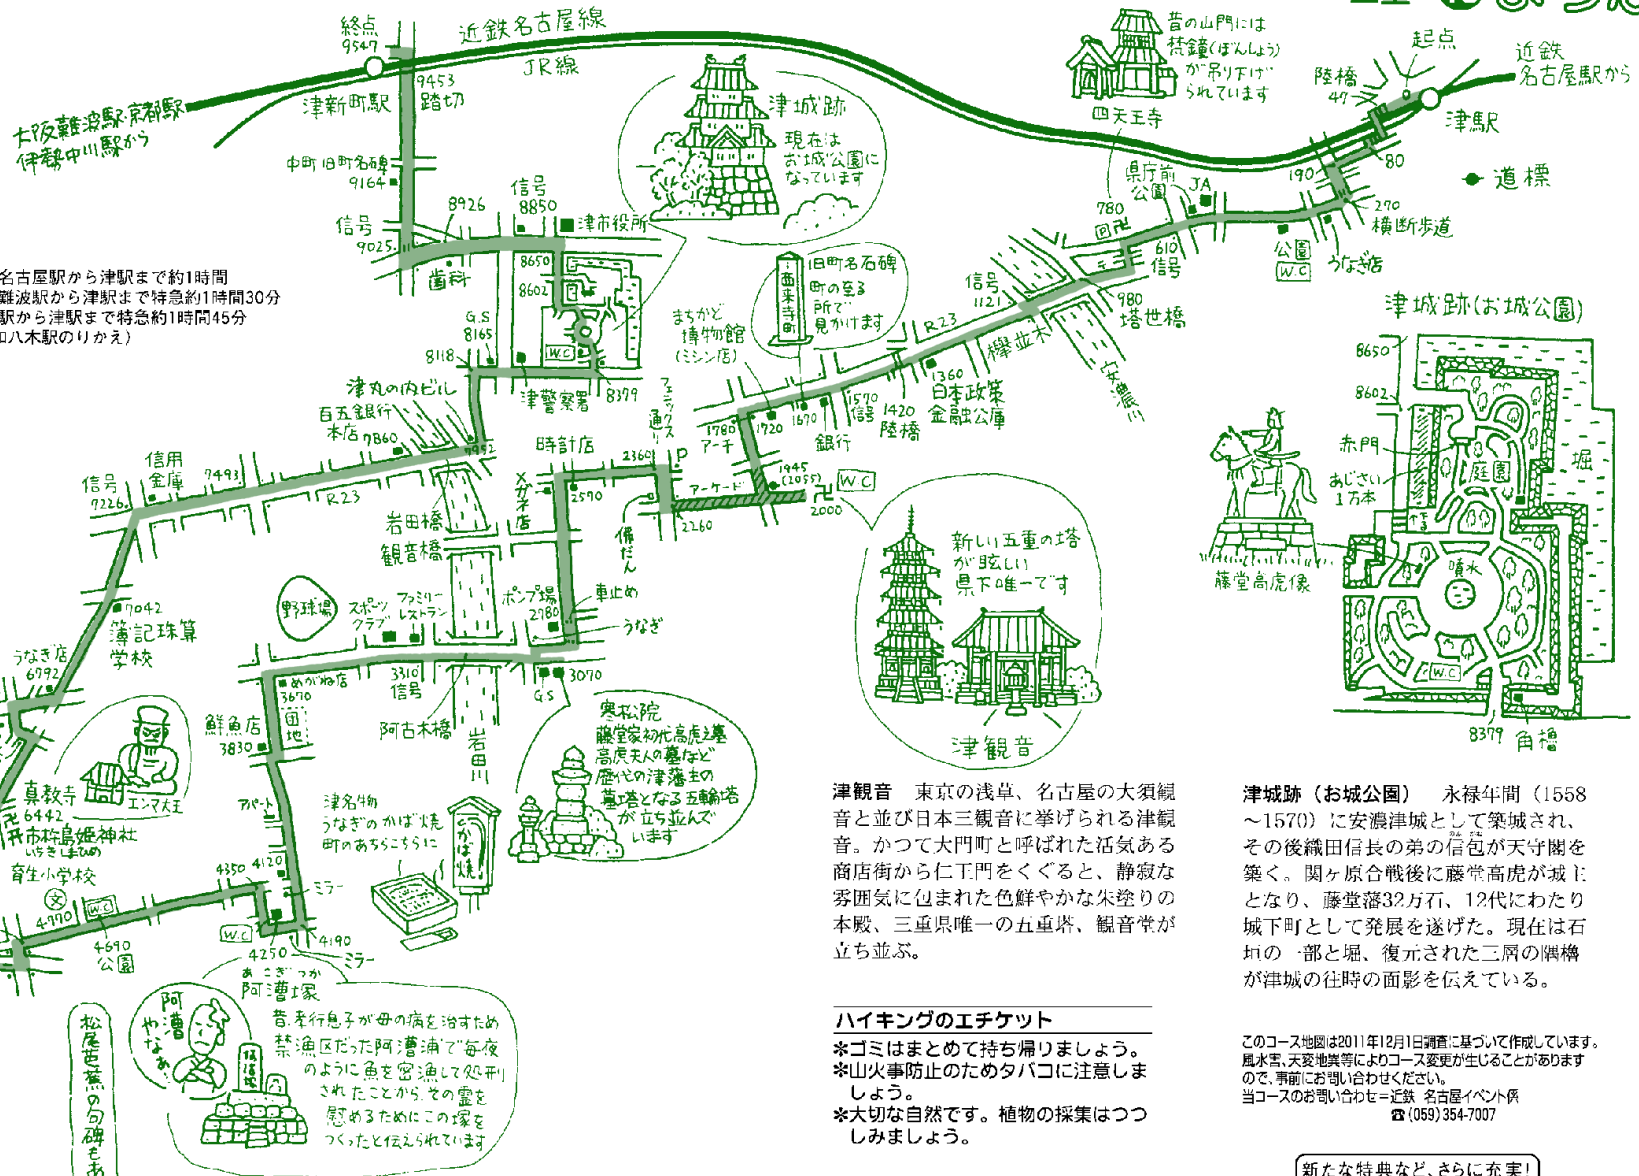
終点 9547

近鉄名古屋線

JR線

大阪難波駅・京都駅 伊勢中川駅から

津新町駅

9453 踏切

中町 旧町名碑 9164

信号 9025

8926

信号 8850

津市役所

歯科

8650

8602

G.S 8165

8118

W.C

津丸の内ビル

百五銀行本店 7860

津警察署 8379

フェニックス通り

信号 7226

信用金庫 7493

R23

9492

時計店

2360

P

1780 アーチ

1720

1670

1570 信号

1420 陸橋

銀行

岩田橋

観音橋

メガネ店

2590

仏だん

アーケード

1945 (2055)

W.C

2000

2260

7042

簿記珠算学校

うなぎ店 6792

野球場

スポーツクラブ

ファミリーレストラン

ポンプ場 2780

車止め

うなぎ

めがね店 3670

3310 信号

田地

G.S

3070

鮮魚店 3830

阿古木橋

岩田川

真教寺

エンマ大王

6442 丹市杵島姫神社 いちきしまひめ

育生小学校

4790

W.C

4690 公園

アパート

4350

4120

ミラー

W.C

4250

4190 ミラー

津名物 うなぎのかば焼 町のあちらこちらに

かば焼

寒松院 藤堂家初代高虎之墓 高虎夫人の墓など 歴代の津藩主の墓塔となる五輪塔が立ち並んでいます

あこぎづか 阿漕塚

昔、孝行息子が母の病を治すため禁漁区だった阿漕浦で毎夜のように魚を密漁して死刑されたことから、その霊を慰めるためにこの塚をつくったと伝えられています

阿漕やなぁ

松尾芭蕉の句碑もあ

津城跡

現在はお城公園になっています

旧町名石碑

町の至る所で見かけます

西来寺町

まちかど博物館(ミシン店)

昔の山門には梵鐘(ぼんしょう)が吊り下げられています

四天王寺

県庁前公園

JA

780

610 信号

信号 1121

R23

櫟並木

980 塔世橋

1360 日本政策金融公庫

安濃川

起点

陸橋 47

近鉄名古屋駅から

津駅

80

190

270 横断歩道

道標

公園 W.C

うなぎ店

津城跡(お城公園)

8650

8602

赤門

あじさい1万本

庭園

堀

藤堂高虎像

噴水

W.C

8379 角櫓

新しい五重の塔が眩しい県下唯一です

津観音

名古屋駅から津駅まで約1時間
難波駅から津駅まで特急約1時間30分
駅から津駅まで特急約1時間45分
口八木駅のりかえ)

津観音　東京の浅草、名古屋の大須観音と並び日本三観音に挙げられる津観音。かつて大門町と呼ばれた活気ある商店街から仁王門をくぐると、静寂な雰囲気に包まれた色鮮やかな朱塗りの本殿、三重県唯一の五重塔、観音堂が立ち並ぶ。

津城跡(お城公園)　永禄年間(1558～1570)に安濃津城として築城され、その後織田信長の弟の信包が天守閣を築く。関ヶ原合戦後に藤堂高虎が城主となり、藤堂藩32万石、12代にわたり城下町として発展を遂げた。現在は石垣の一部と堀、復元された三層の隅櫓が津城の往時の面影を伝えている。

ハイキングのエチケット
✽ゴミはまとめて持ち帰りましょう。
✽山火事防止のためタバコに注意しましょう。
✽大切な自然です。植物の採集はつつしみましょう。

このコース地図は2011年12月1日調査に基づいて作成しています。風水害、天変地異等によりコース変更が生じることがありますので、事前にお問い合わせください。
当コースのお問い合わせ＝近鉄 名古屋イベント係
☎(059)354-7007

新たな特典など、さらに充実!